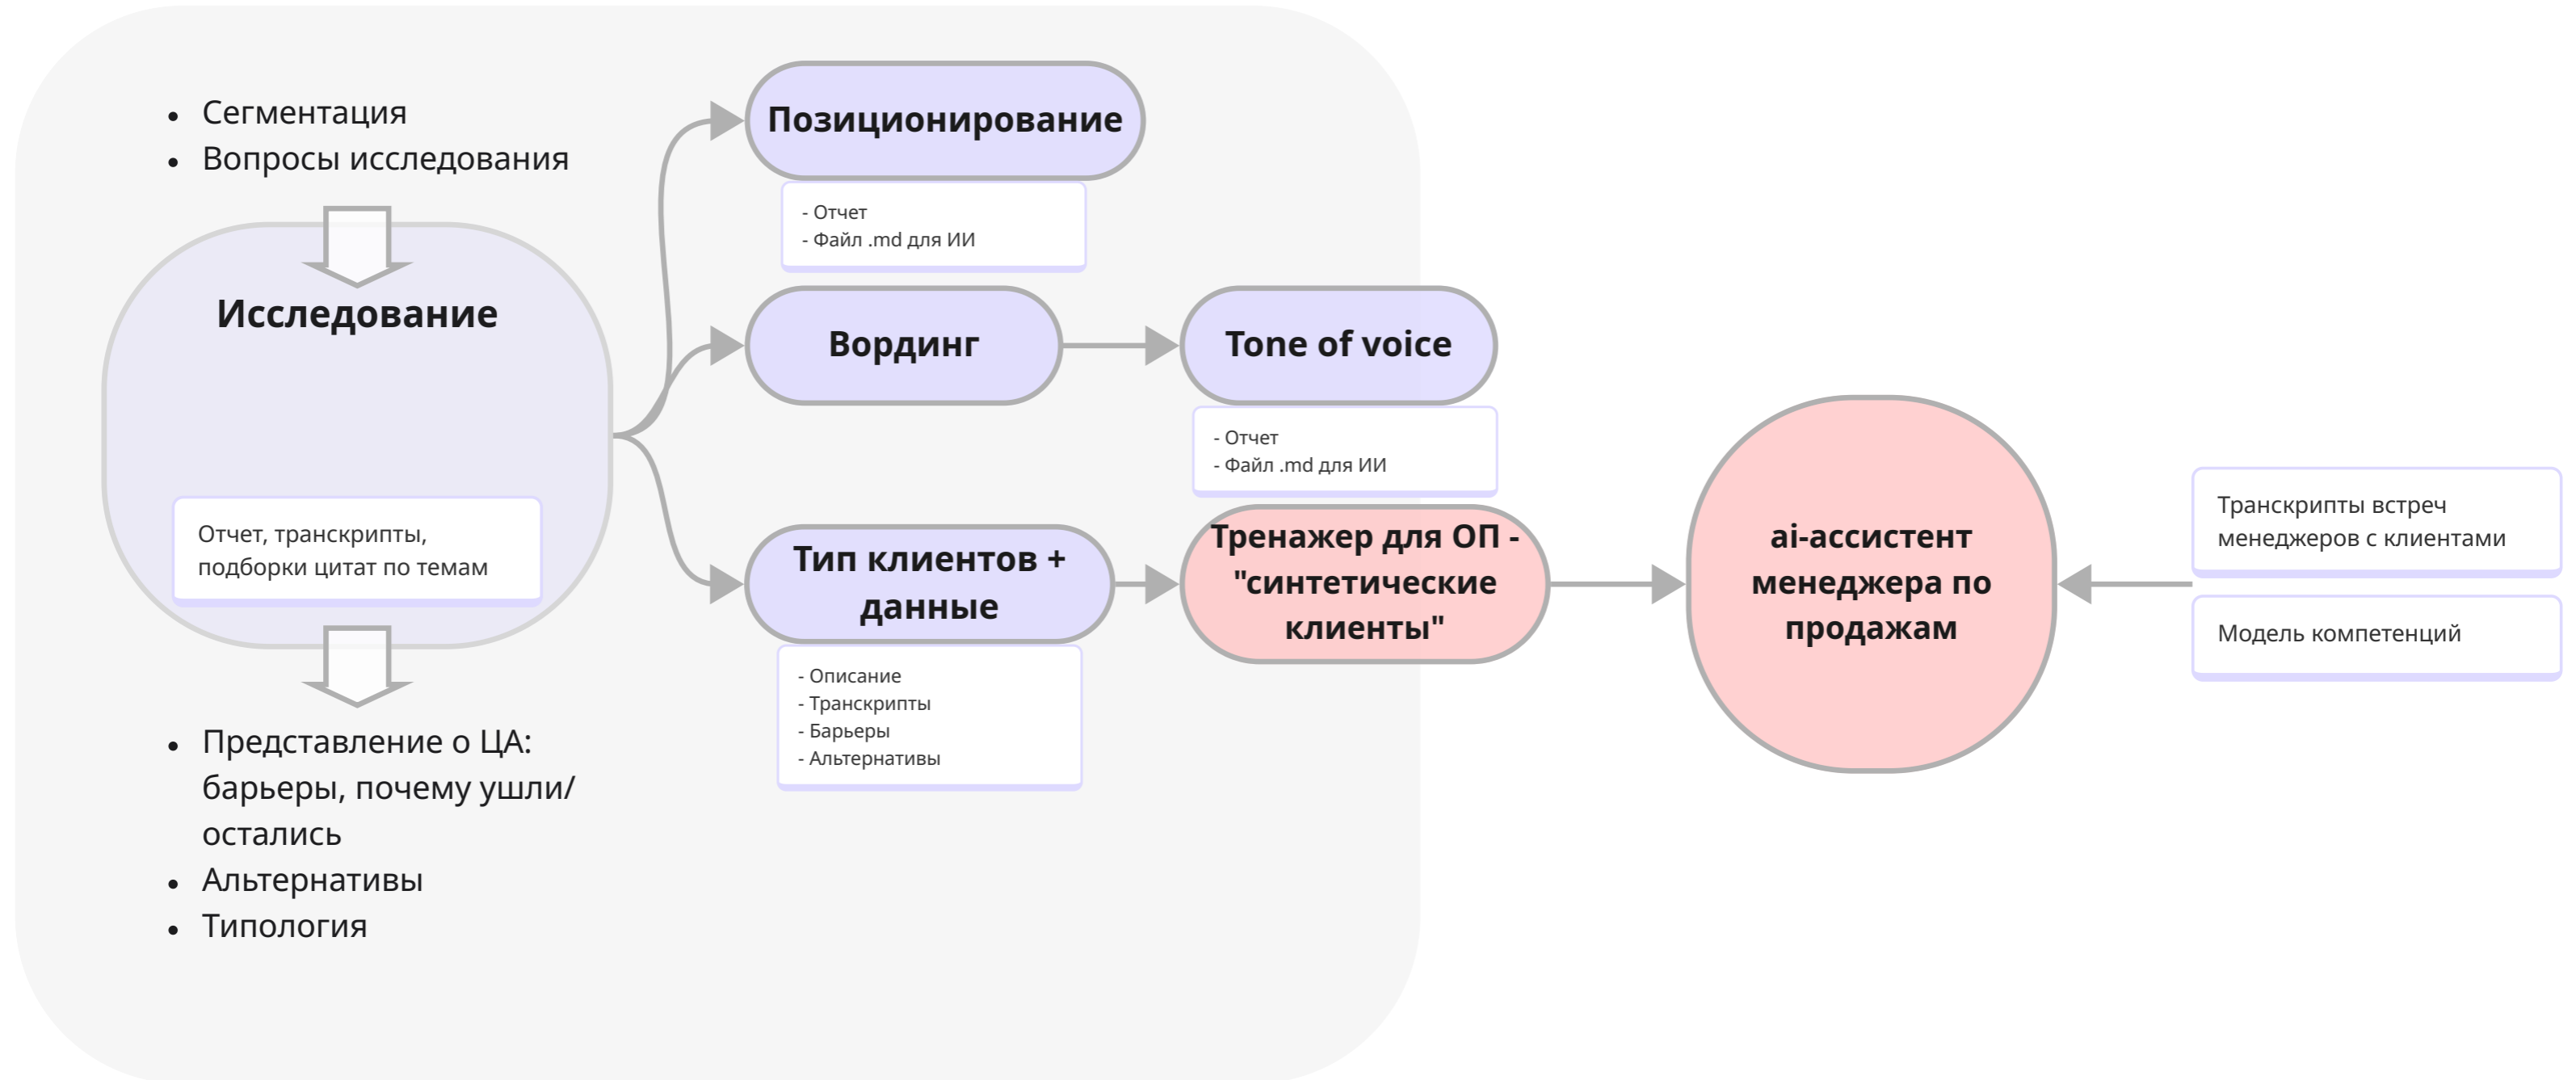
• Сегментация
• Вопросы исследования

Исследование

Отчет, транскрипты, подборки цитат по темам

• Представление о ЦА: барьеры, почему ушли/остались
• Альтернативы
• Типология

Позиционирование

- Отчет
- Файл .md для ИИ

Вординг

Tone of voice

- Отчет
- Файл .md для ИИ

Тип клиентов + данные

- Описание
- Транскрипты
- Барьеры
- Альтернативы

Тренажер для ОП - "синтетические клиенты"

ai-ассистент менеджера по продажам

Транскрипты встреч менеджеров с клиентами

Модель компетенций